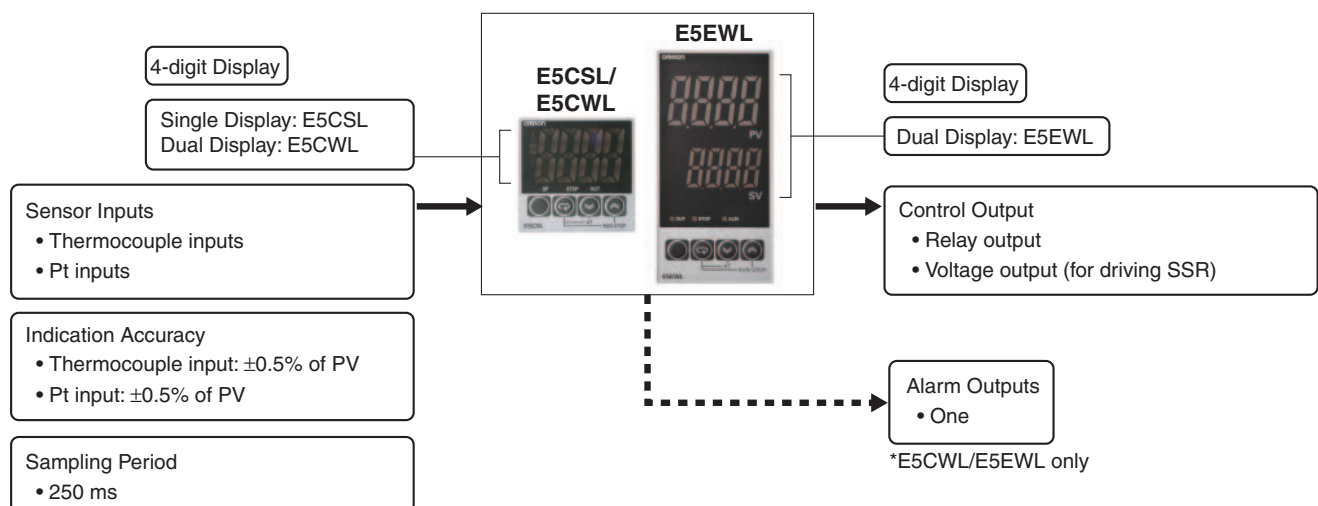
4-digit Display

Single Display: E5CSL
Dual Display: E5CWL

Sensor Inputs
• Thermocouple inputs
• Pt inputs

Indication Accuracy
• Thermocouple input: ±0.5% of PV
• Pt input: ±0.5% of PV

Sampling Period
• 250 ms

E5CSL/
E5CWL

omron
8888
8888
SP STOP OUT
E5CSL

E5EWL

omron
8888
PV
8888
SV
OUT STOP ALM
E5EWL

4-digit Display

Dual Display: E5EWL

Control Output
• Relay output
• Voltage output (for driving SSR)

Alarm Outputs
• One

*E5CWL/E5EWL only